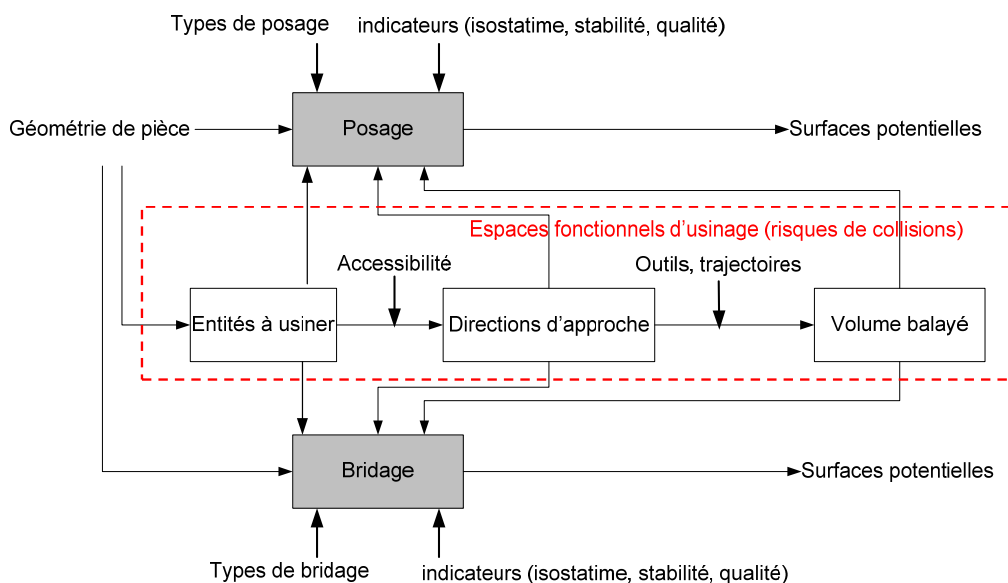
Types de posage

indicateurs (isostatime, stabilité, qualité)

Géométrie de pièce

Posage

Surfaces potentielles

Espaces fonctionnels d'usinage (risques de collisions)

Accessibilité

Outils, trajectoires

Entités à usiner

Directions d'approche

Volume balayé

Bridage

Surfaces potentielles

Types de bridage

indicateurs (isostatime, stabilité, qualité)